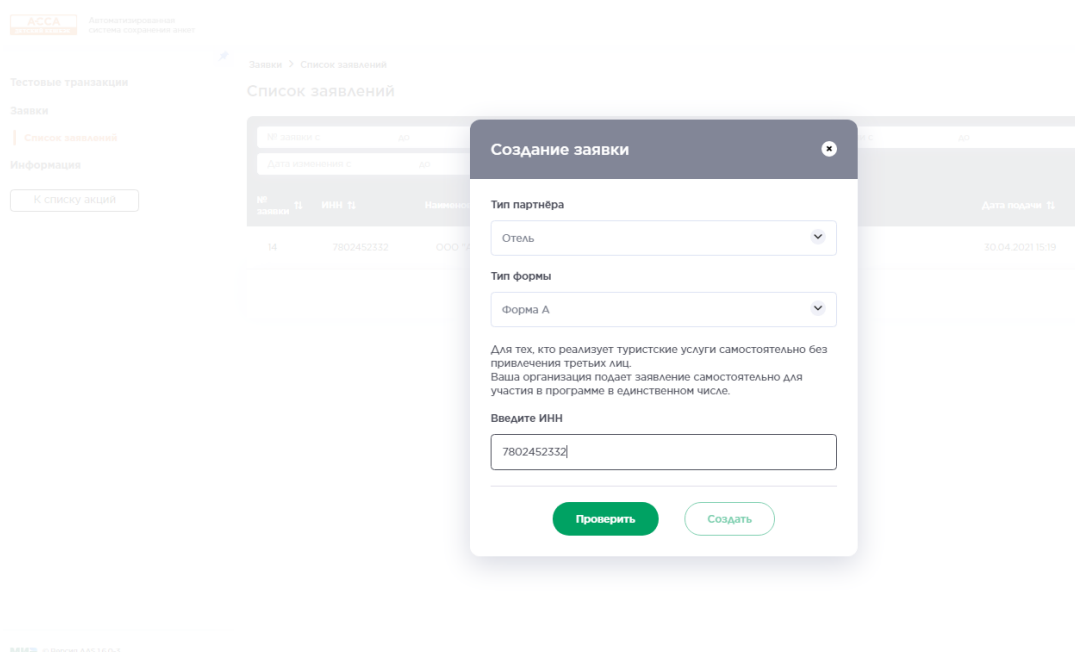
АССА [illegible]

Автоматизированная система сохранения акций

Тестовые транзакции

Заявки

Список заявлений

Информация

К списку акций

Заявки > Список заявлений

Список заявлений

№ заявки с

до

Дата изменения с

до

до

№ заявки

ИНН

Наимен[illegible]

Дата подачи

14

7802452332

ООО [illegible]

30.04.2021 15:19

Создание заявки

Тип партнёра

Отель

Тип формы

Форма А

Для тех, кто реализует туристские услуги самостоятельно без привлечения третьих лиц.
Ваша организация подает заявление самостоятельно для участия в программе в единственном числе.

Введите ИНН

7802452332

Проверить

Создать

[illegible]